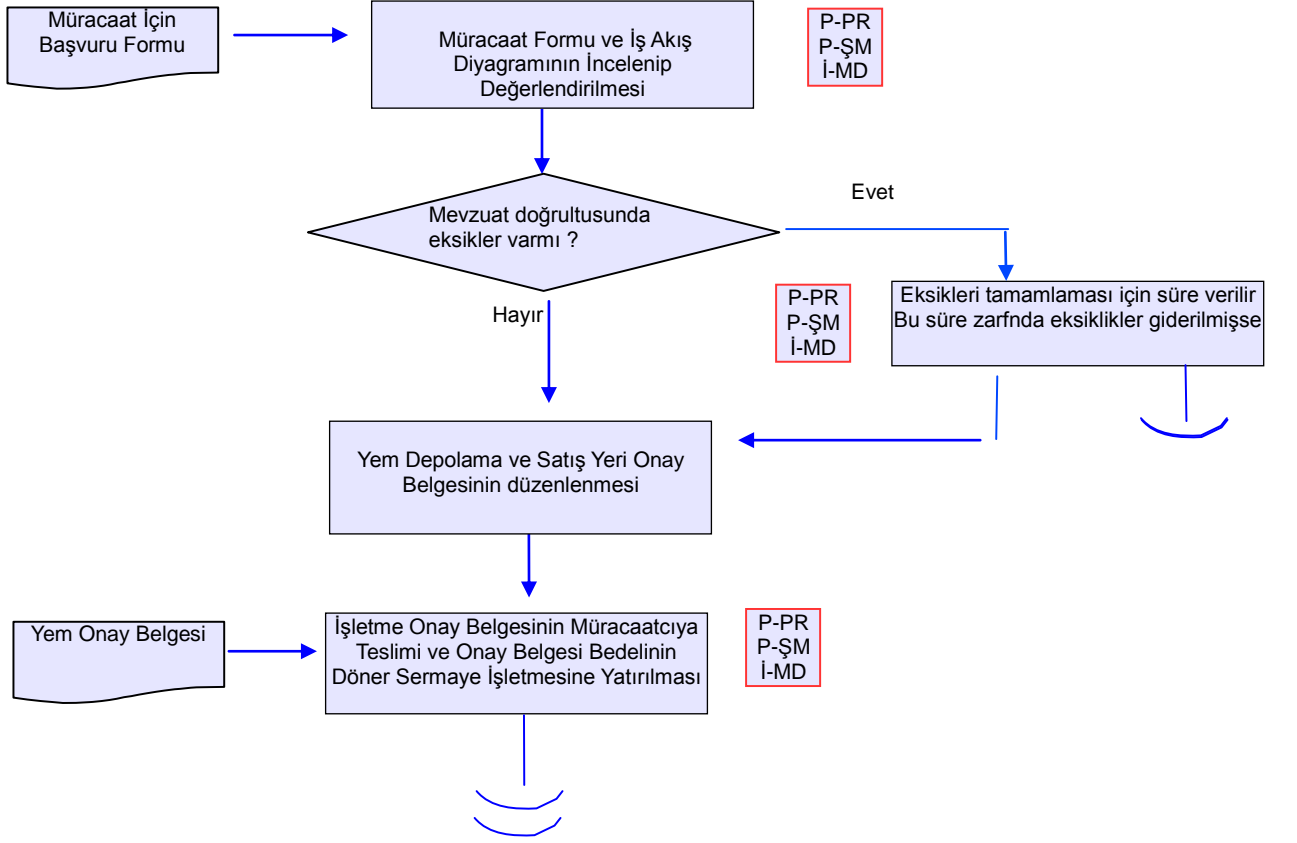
Müracaat İçin Başvuru Formu

Müracaat Formu ve İş Akış Diyagramının İncelenip Değerlendirilmesi

P-PR
P-ŞM
İ-MD

Mevzuat doğrultusunda eksikler varmı ?

Evet

Hayır

P-PR
P-ŞM
İ-MD

Eksikleri tamamlaması için süre verilir Bu süre zarfnda eksiklikler giderilmişse

Yem Depolama ve Satış Yeri Onay Belgesinin düzenlenmesi

Yem Onay Belgesi

İşletme Onay Belgesinin Müracaatcıya Teslimi ve Onay Belgesi Bedelinin Döner Sermaye İşletmesine Yatırılması

P-PR
P-ŞM
İ-MD